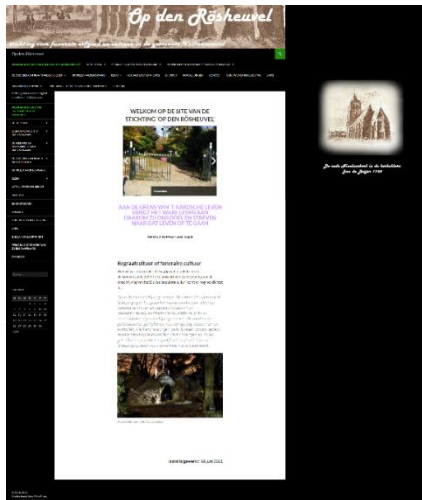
Op den Rösheuvel

Op den Rösheuvel

WELKOM OP DE SITE VAN DE STICHTING 'OP DEN RÖSHEUVEL'

AAN DE GRENS VAN 'T AARDSCHE LEVEN GEEFT HET WARE LEVEN EEN DRAAYEN TEGENGEBED EN STERVEN WAAR DAT LEVEN OP TE GAAN

Begraafcultuur en funeraire cultuur

laatst bijgewerkt: 30 juli 2021

De oude Rösheuvel in de tekening van Jan de Beijer 1750

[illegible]